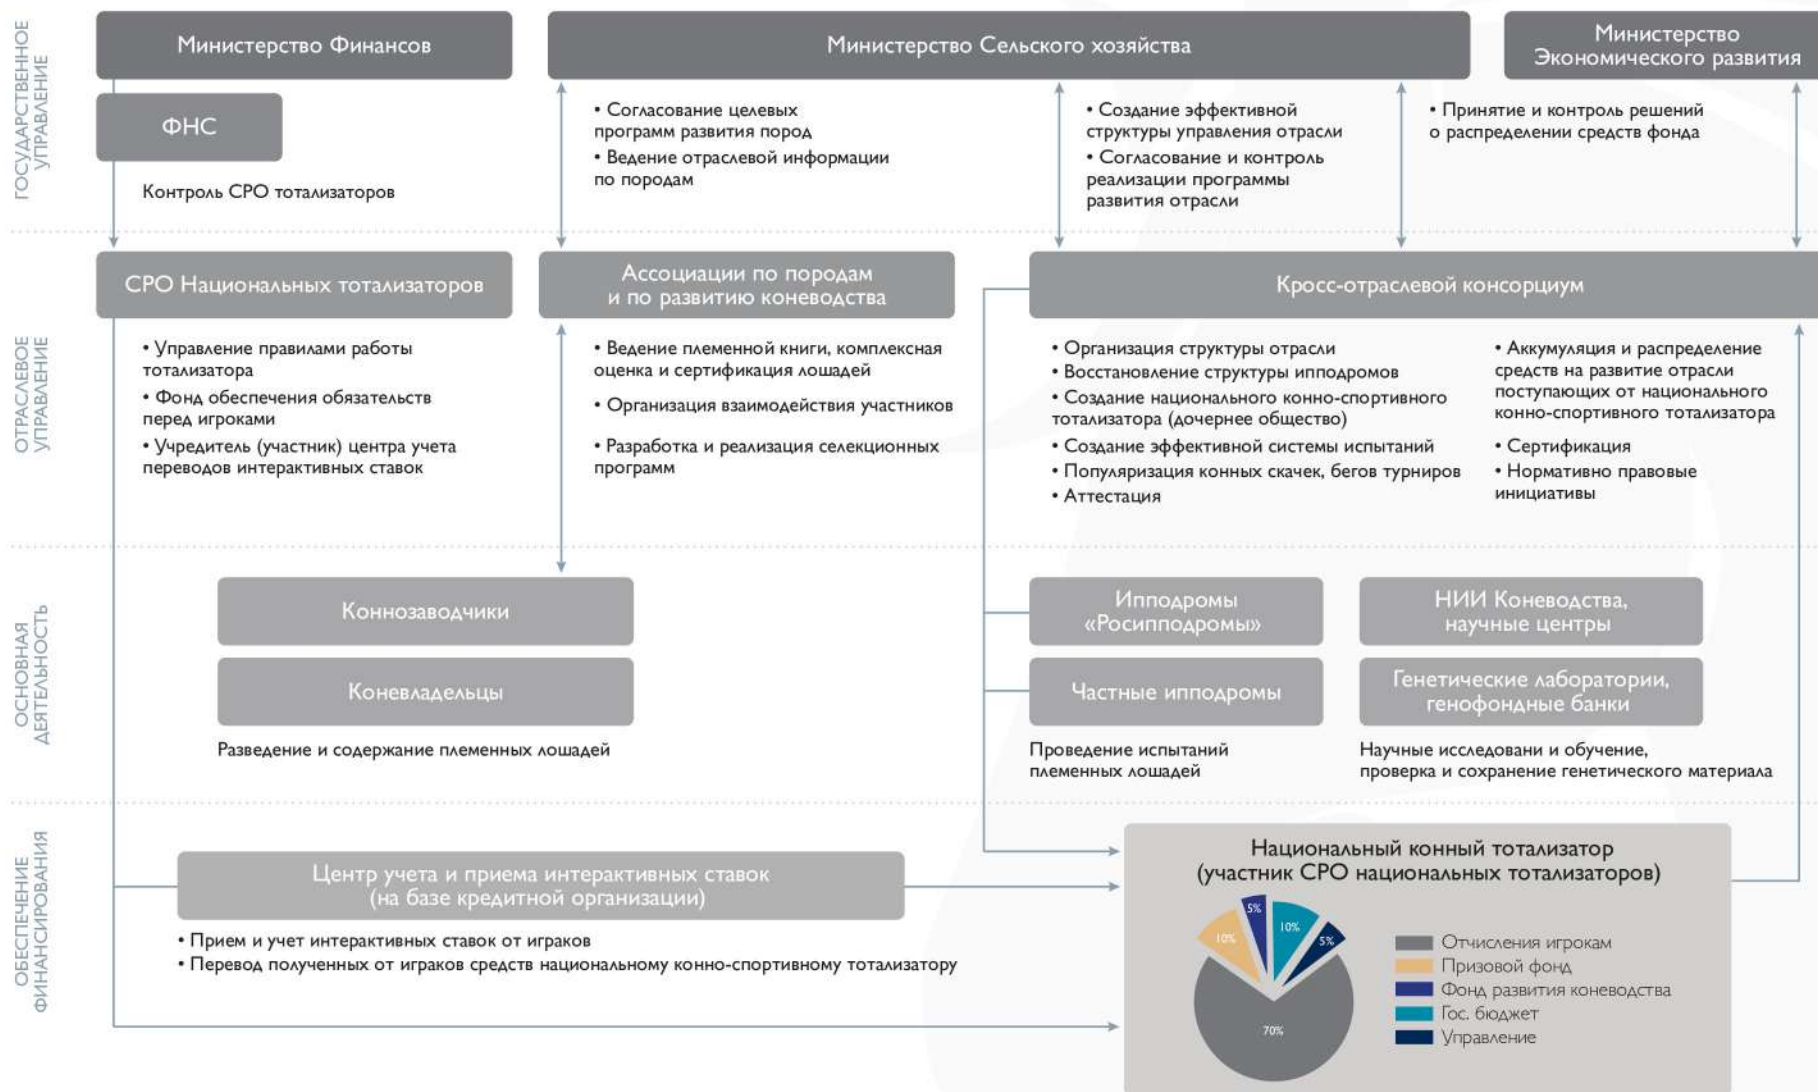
ГОСУДАРСТВЕННОЕ УПРАВЛЕНИЕ

Министерство Финансов

Министерство Сельского хозяйства

Министерство Экономического развития

ФНС

Контроль СРО тотализаторов

• Согласование целевых программ развития пород
• Ведение отраслевой информации по породам

• Создание эффективной структуры управления отрасли
• Согласование и контроль реализации программы развития отрасли

• Принятие и контроль решений о распределении средств фонда

ОТРАСЛЕВОЕ УПРАВЛЕНИЕ

СРО Национальных тотализаторов

Ассоциации по породам и по развитию коневодства

Кросс-отраслевой консорциум

• Управление правилами работы тотализатора
• Фонд обеспечения обязательств перед игроками
• Учредитель (участник) центра учета переводов интерактивных ставок

• Ведение племенной книги, комплексная оценка и сертификация лошадей
• Организация взаимодействия участников
• Разработка и реализация селекционных программ

• Организация структуры отрасли
• Восстановление структуры ипподромов
• Создание национального конно-спортивного тотализатора (дочернее общество)
• Создание эффективной системы испытаний
• Популяризация конных скачек, бегов турниров
• Аттестация

• Аккумуляция и распределение средств на развитие отрасли поступающих от национального конно-спортивного тотализатора
• Сертификация
• Нормативно правовые инициативы

ОСНОВНАЯ ДЕЯТЕЛЬНОСТЬ

Коннозаводчики

Коневладельцы

Разведение и содержание племенных лошадей

Ипподромы «Росипподромы»

Частные ипподромы

Проведение испытаний племенных лошадей

НИИ Коневодства, научные центры

Генетические лаборатории, генофондные банки

Научные исследовани и обучение, проверка и сохранение генетического материала

ОБЕСПЕЧЕНИЕ ФИНАНСИРОВАНИЯ

Центр учета и приема интерактивных ставок (на базе кредитной организации)

• Прием и учет интерактивных ставок от играков
• Перевод полученных от играков средств национальному конно-спортивному тотализатору

Национальный конный тотализатор (участник СРО национальных тотализаторов)

5%
10%
10%
5%
70%

Отчисления игрокам
Призовой фонд
Фонд развития коневодства
Гос. бюджет
Управление